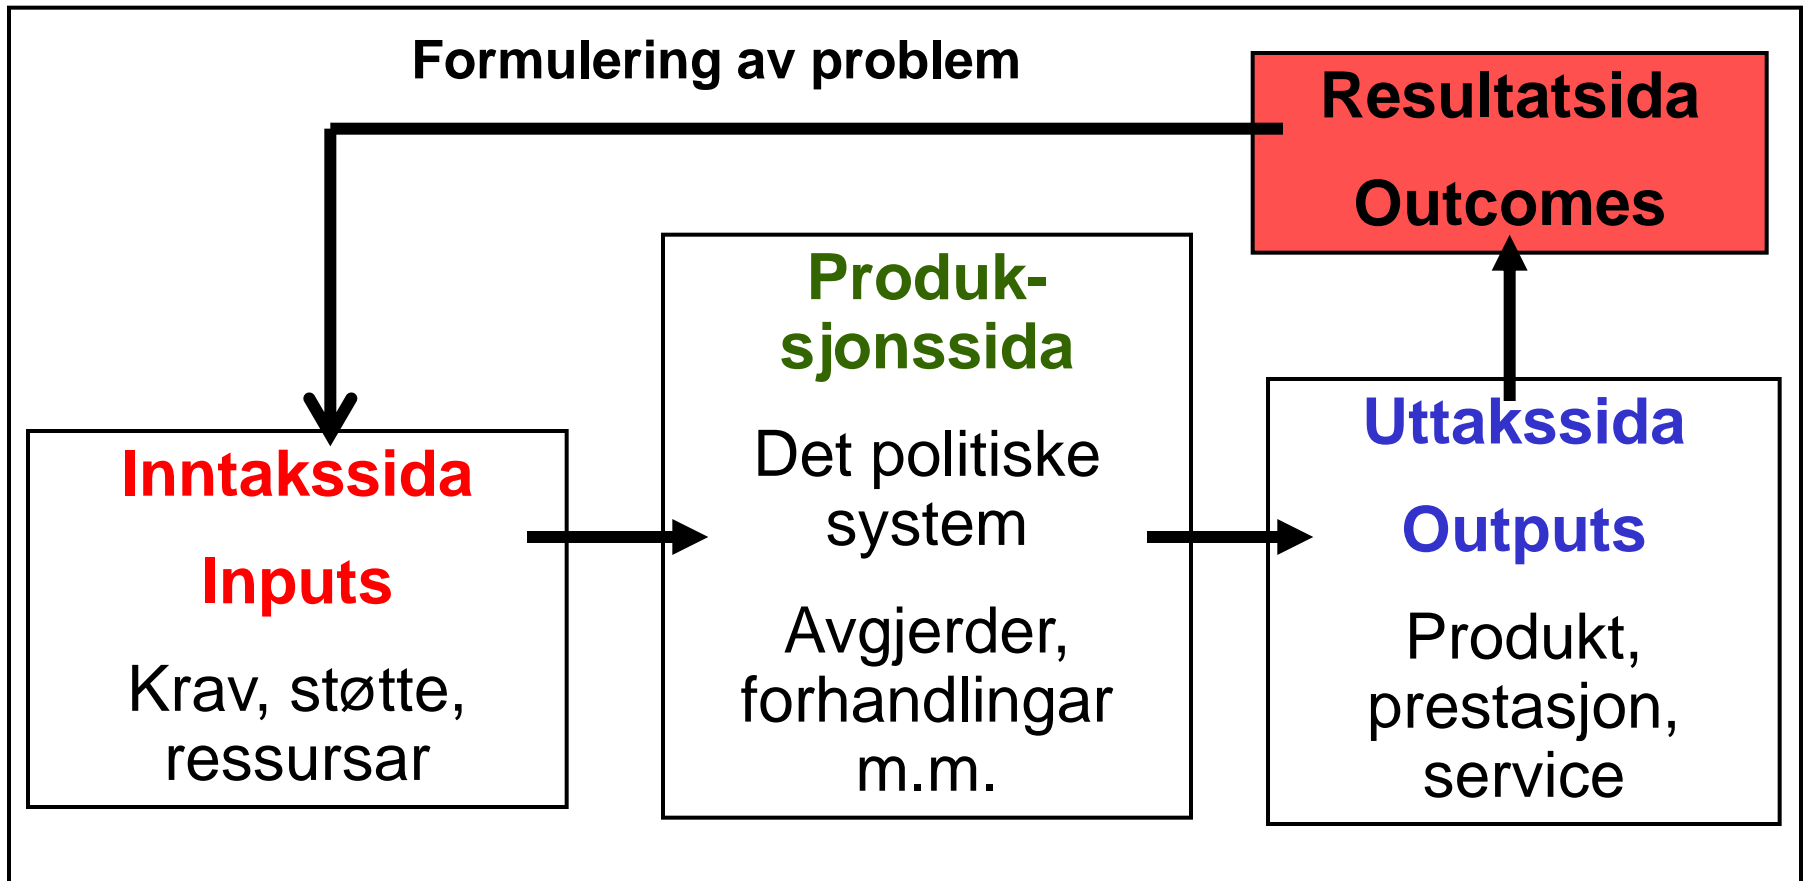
Formulering av problem

Resultatsida

Outcomes

Produksjonssida

Det politiske system

Avgjerder, forhandlingar m.m.

Inntakssida

Inputs

Krav, støtte, ressursar

Uttakssida

Outputs

Produkt, prestasjon, service